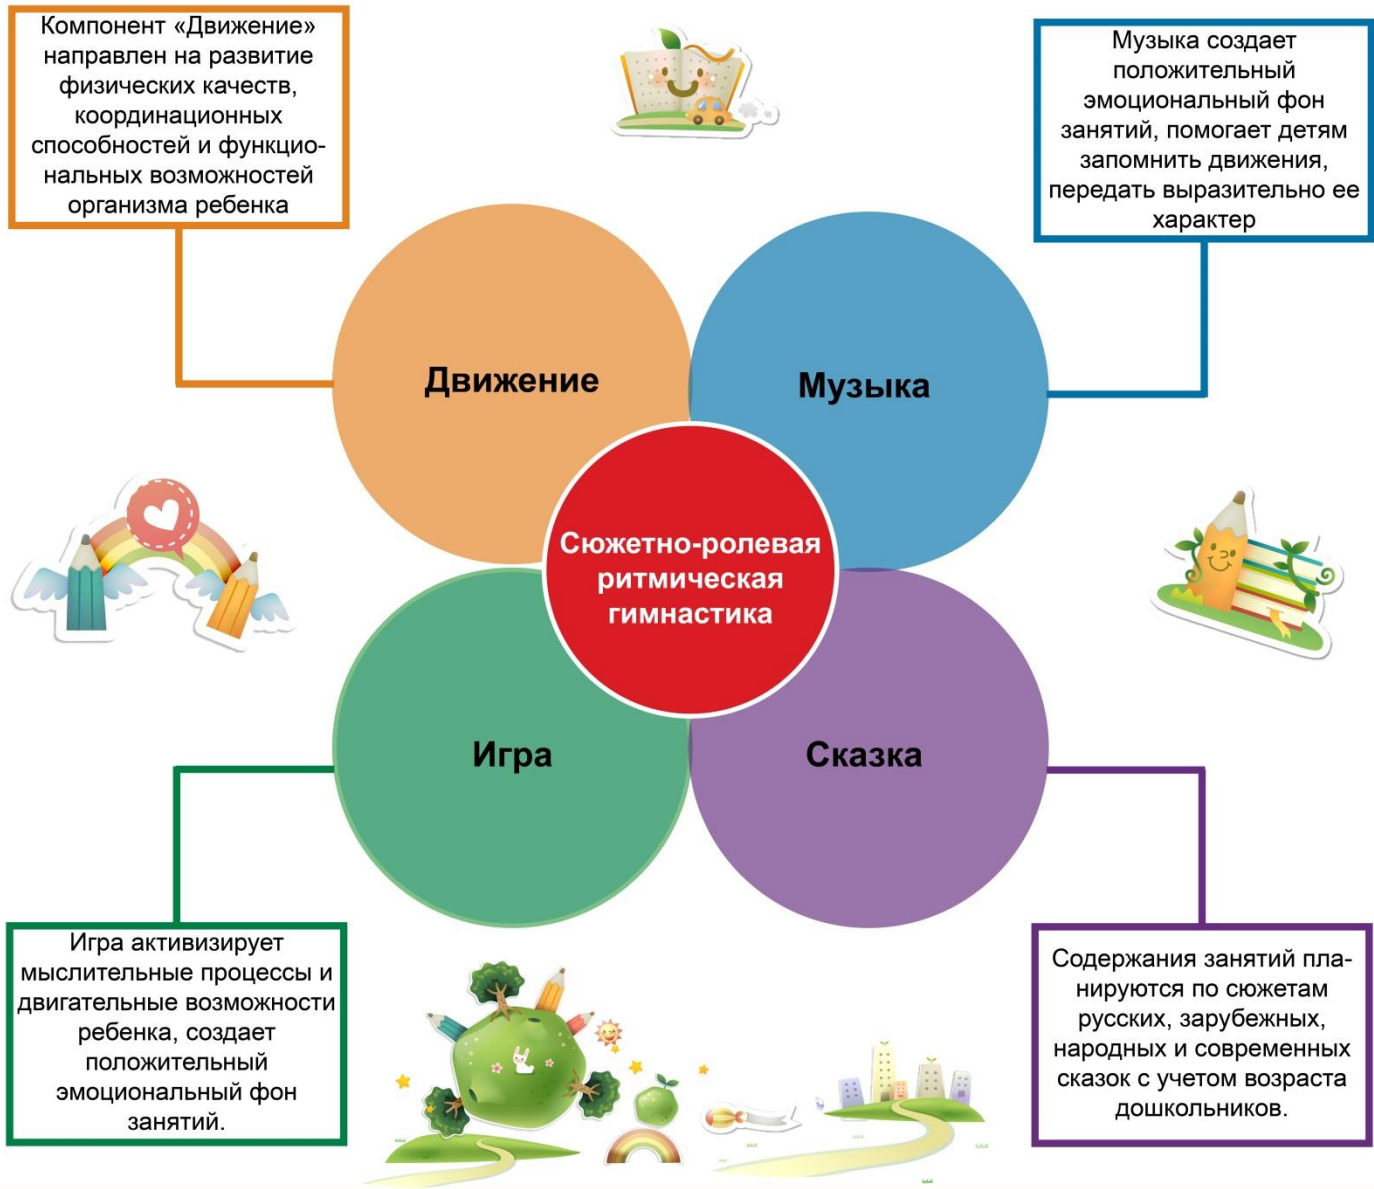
Компонент «Движение» направлен на развитие физических качеств, координационных способностей и функциональных возможностей организма ребенка

Музыка создает положительный эмоциональный фон занятий, помогает детям запомнить движения, передать выразительно ее характер

Движение

Музыка

Сюжетно-ролевая ритмическая гимнастика

Игра

Сказка

Игра активизирует мыслительные процессы и двигательные возможности ребенка, создает положительный эмоциональный фон занятий.

Содержания занятий планируются по сюжетам русских, зарубежных, народных и современных сказок с учетом возраста дошкольников.